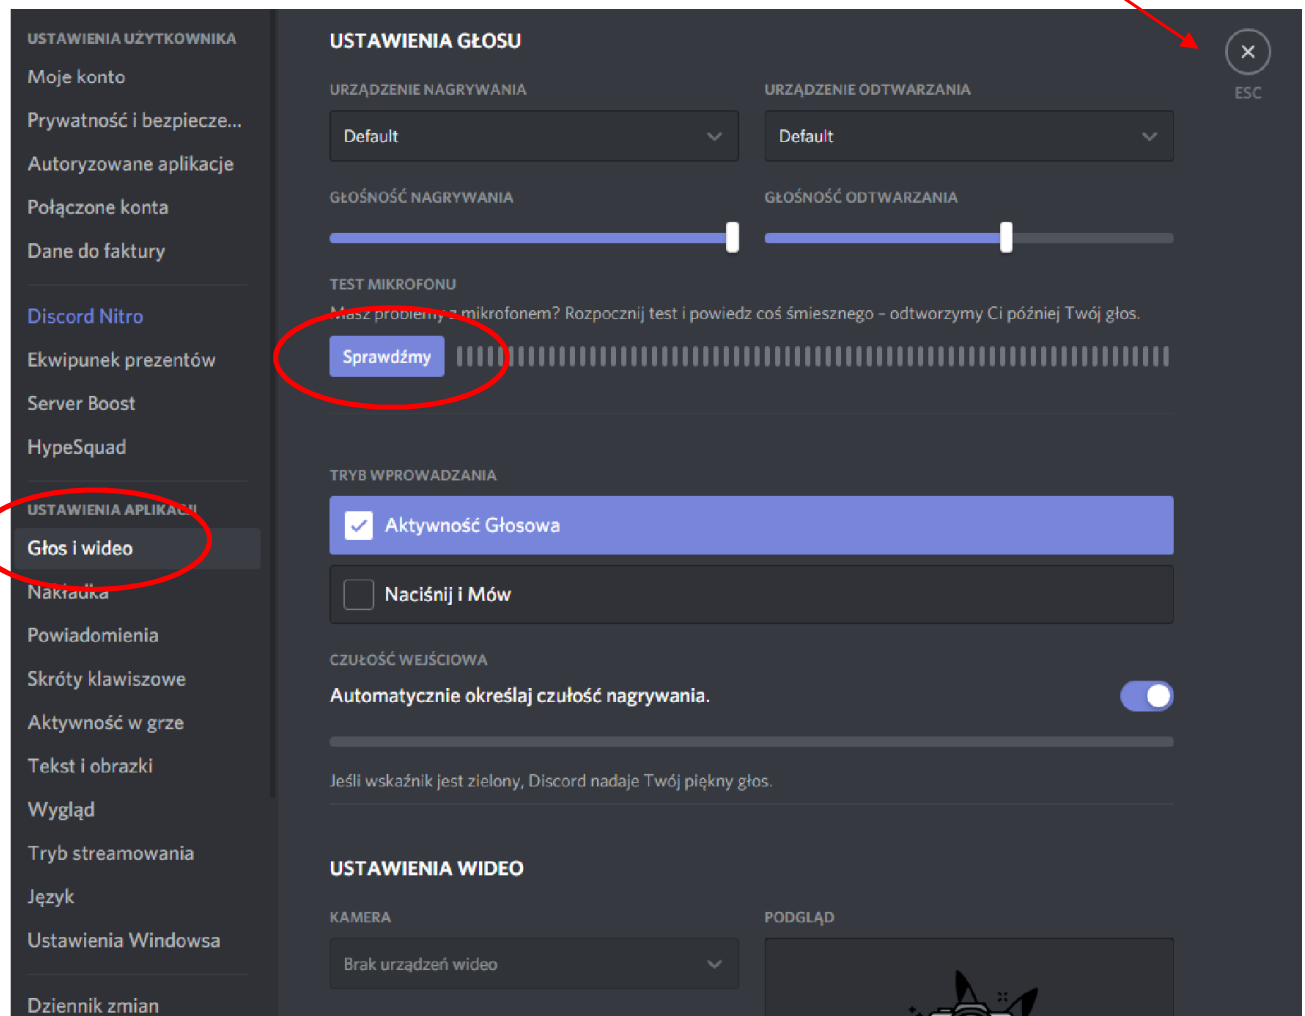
USTAWIENIA UŻYTKOWNIKA
Moje konto
Prywatność i bezpiecze...
Autoryzowane aplikacje
Połączone konta
Dane do faktury

Discord Nitro
Ekwipunek prezentów
Server Boost
HypeSquad

USTAWIENIA APLIKACJI
Głos i wideo
Nakładka
Powiadomienia
Skróty klawiszowe
Aktywność w grze
Tekst i obrazki
Wygląd
Tryb streamowania
Język
Ustawienia Windowsa

Dziennik zmian

USTAWIENIA GŁOSU

URZĄDZENIE NAGRYWANIA
Default

URZĄDZENIE ODTWARZANIA
Default

GŁOŚNOŚĆ NAGRYWANIA

GŁOŚNOŚĆ ODTWARZANIA

TEST MIKROFONU
Masz problemy z mikrofonem? Rozpocznij test i powiedz coś śmiesznego – odtworzymy Ci później Twój głos.
Sprawdźmy

TRYB WPROWADZANIA
Aktywność Głosowa
Naciśnij i Mów

CZUŁOŚĆ WEJŚCIOWA
Automatycznie określaj czułość nagrywania.

Jeśli wskaźnik jest zielony, Discord nadaje Twój piękny głos.

USTAWIENIA WIDEO

KAMERA
Brak urządzeń wideo

PODGLĄD

ESC